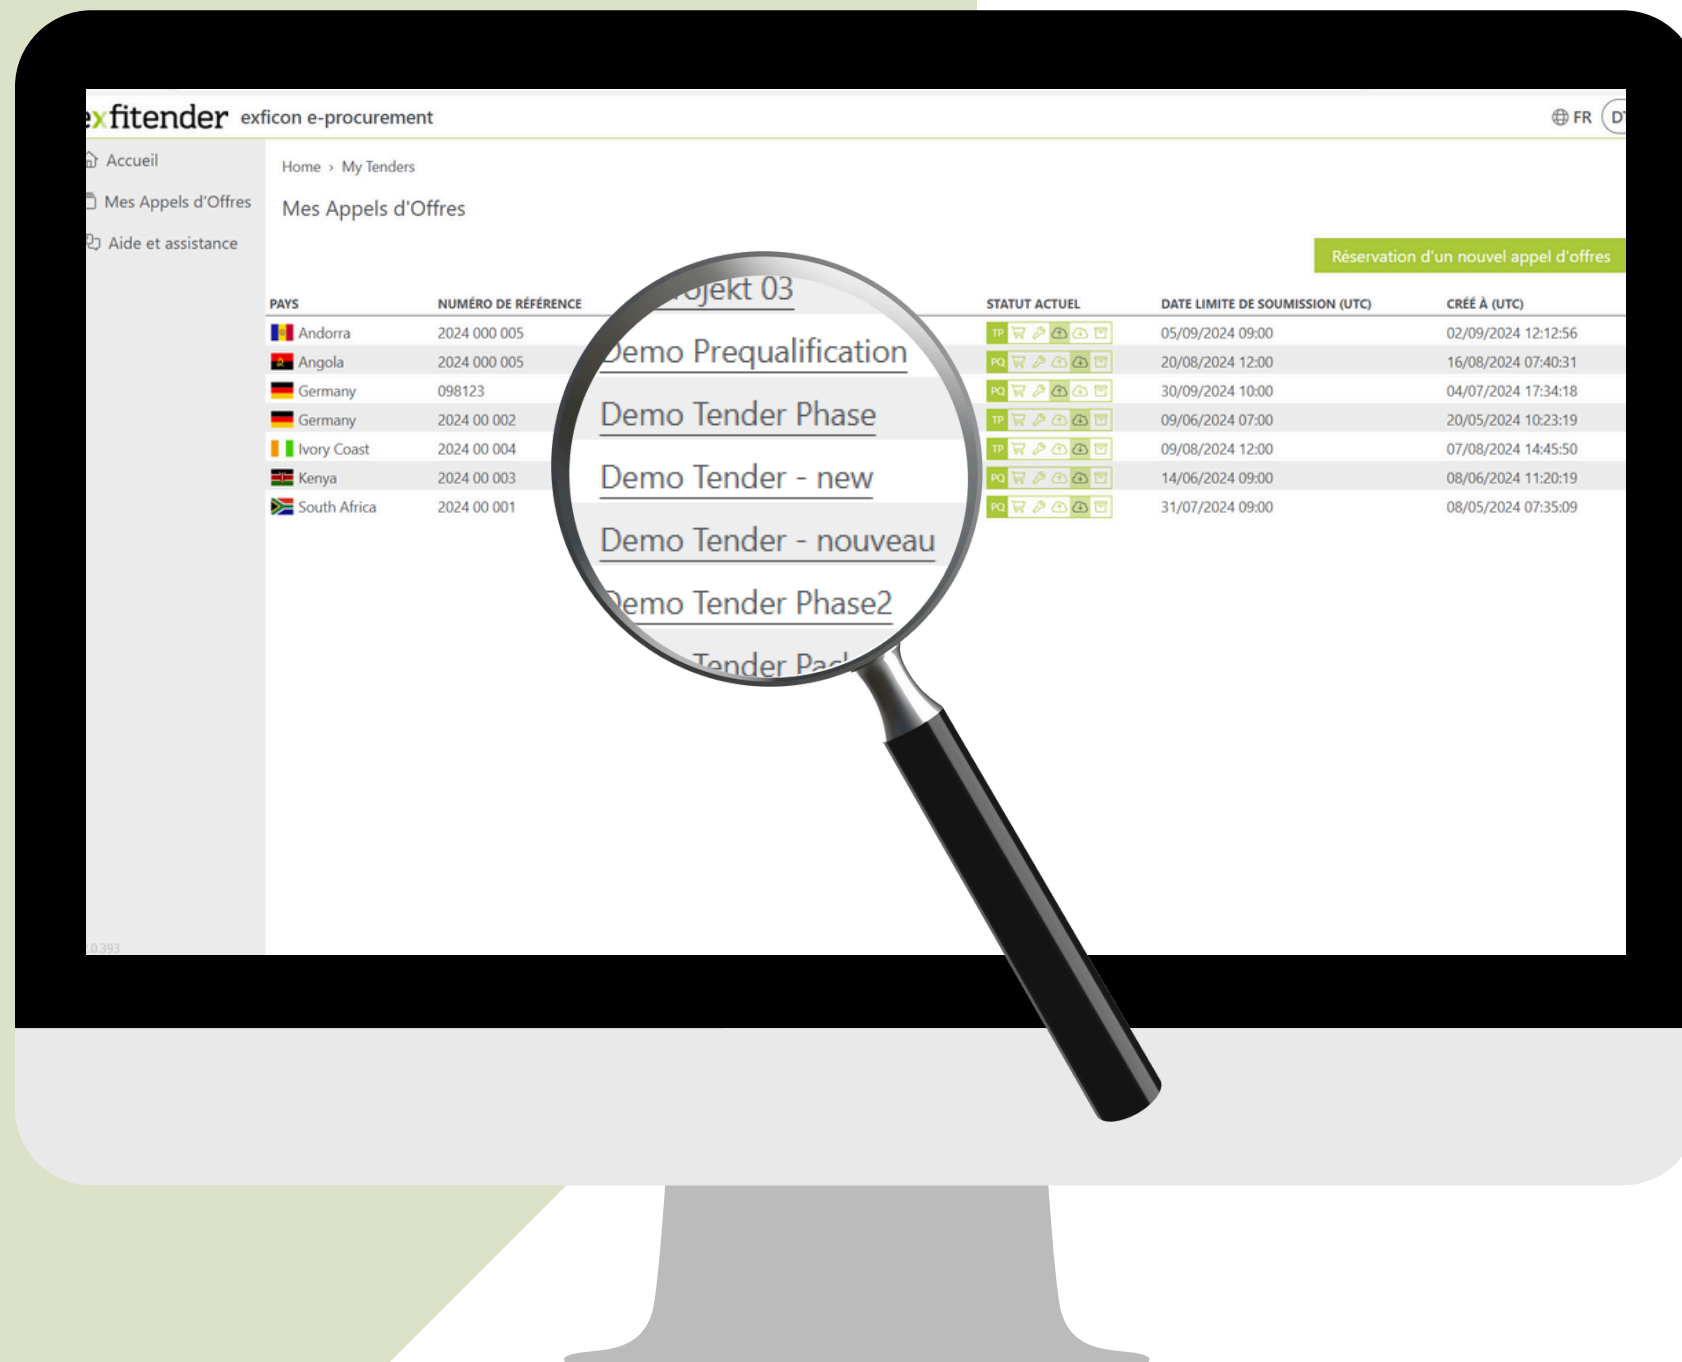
xfitender exficon e-procurement

FR D

Accueil
Mes Appels d'Offres
Aide et assistance

Home › My Tenders

Mes Appels d'Offres

Réservation d'un nouvel appel d'offres

| PAYS | NUMÉRO DE RÉFÉRENCE | | STATUT ACTUEL | DATE LIMITE DE SOUMISSION (UTC) | CRÉÉ À (UTC) |
|---|---|---|---|---|---|
| Andorra | 2024 000 005 | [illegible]jekt 03 | TP | 05/09/2024 09:00 | 02/09/2024 12:12:56 |
| Angola | 2024 000 005 | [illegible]emo Prequalification | PQ | 20/08/2024 12:00 | 16/08/2024 07:40:31 |
| Germany | 098123 | Demo Tender Phase | PQ | 30/09/2024 10:00 | 04/07/2024 17:34:18 |
| Germany | 2024 00 002 | Demo Tender - new | TP | 09/06/2024 07:00 | 20/05/2024 10:23:19 |
| Ivory Coast | 2024 00 004 | Demo Tender - nouveau | TP | 09/08/2024 12:00 | 07/08/2024 14:45:50 |
| Kenya | 2024 00 003 | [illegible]emo Tender Phase2 | PQ | 14/06/2024 09:00 | 08/06/2024 11:20:19 |
| South Africa | 2024 00 001 | Tender Pa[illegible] | PQ | 31/07/2024 09:00 | 08/05/2024 07:35:09 |

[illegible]0.393